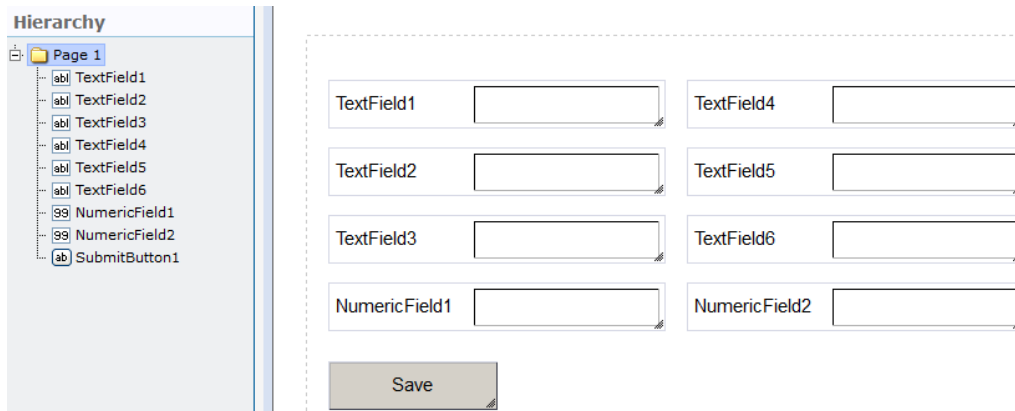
Hierarchy

Page 1
abl TextField1
abl TextField2
abl TextField3
abl TextField4
abl TextField5
abl TextField6
99 NumericField1
99 NumericField2
ab SubmitButton1

TextField1
TextField4
TextField2
TextField5
TextField3
TextField6
NumericField1
NumericField2
Save